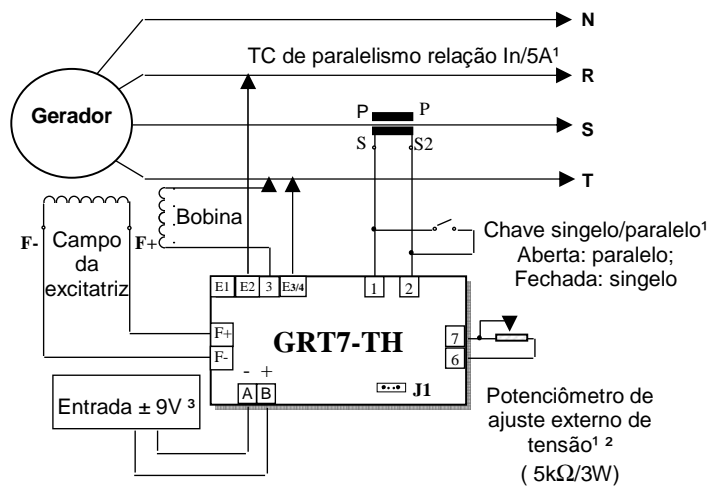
N

TC de paralelismo relação In/5A¹

R

Gerador

P P

S S2

S

T

Bobina

F- Campo da excitatriz

F+

Chave singelo/paralelo¹
Aberta: paralelo;
Fechada: singelo

E1 E2 3 E3/4

1 2

F+

F-

GRT7-TH

7

6

- +

A B

J1

Entrada ± 9V ³

Potenciômetro de ajuste externo de tensão¹ ²
( 5kΩ/3W)